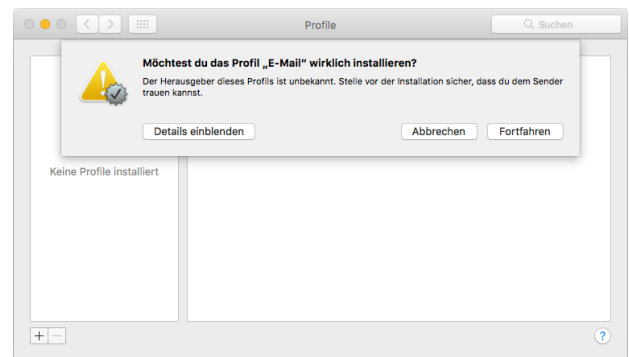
Profile

Suchen

Möchtest du das Profil „E-Mail" wirklich installieren?

Der Herausgeber dieses Profils ist unbekannt. Stelle vor der Installation sicher, dass du dem Sender trauen kannst.

Details einblenden

Abbrechen

Fortfahren

Keine Profile installiert

+ −

?